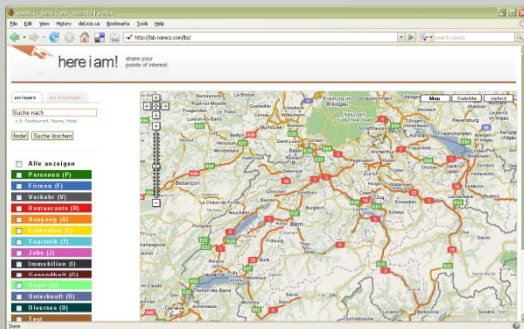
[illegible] - Mozilla Firefox
File Edit View History del.icio.us Bookmarks Tools Help
http://lab.nanics.com/bs/
here i am!
share your points of interest.
Suche nach
z.B. Restaurant, Name, Hotel
finden!
Suche löschen
Alle anzeigen
Personen (P)
Firmen (F)
Verkehr (V)
Restaurants (R)
Ausgang (A)
Einkaufen (E)
Tourismus (T)
Jobs (J)
Immobilien (I)
Gesundheit (G)
Sport (S)
Unterkunft (U)
Diverses (D)
Test
Map
Satellite
Hybrid
Mulhouse
Basel
Zürich
Luzern
Bern
Besançon
Neuchâtel
Lausanne
Done